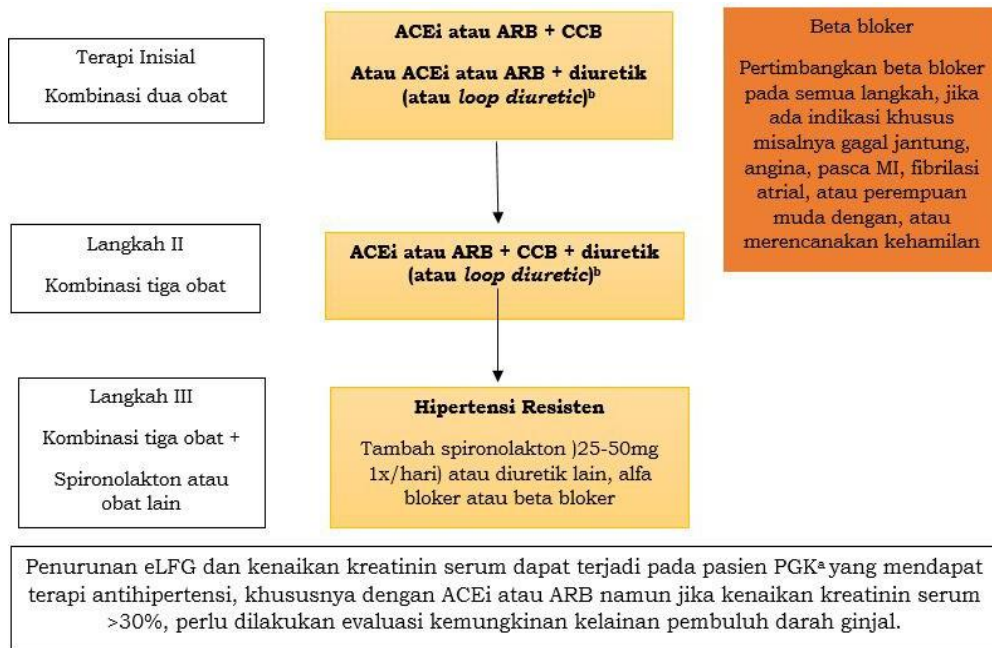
Terapi Inisial

Kombinasi dua obat

ACEi atau ARB + CCB

Atau ACEi atau ARB + diuretik (atau *loop diuretic*)$^b$

Beta bloker

Pertimbangkan beta bloker pada semua langkah, jika ada indikasi khusus misalnya gagal jantung, angina, pasca MI, fibrilasi atrial, atau perempuan muda dengan, atau merencanakan kehamilan

Langkah II

Kombinasi tiga obat

ACEi atau ARB + CCB + diuretik (atau *loop diuretic*)$^b$

Langkah III

Kombinasi tiga obat +

Spironolakton atau obat lain

Hipertensi Resisten

Tambah spironolakton )25-50mg 1x/hari) atau diuretik lain, alfa bloker atau beta bloker

Penurunan eLFG dan kenaikan kreatinin serum dapat terjadi pada pasien PGK$^a$ yang mendapat terapi antihipertensi, khususnya dengan ACEi atau ARB namun jika kenaikan kreatinin serum >30%, perlu dilakukan evaluasi kemungkinan kelainan pembuluh darah ginjal.